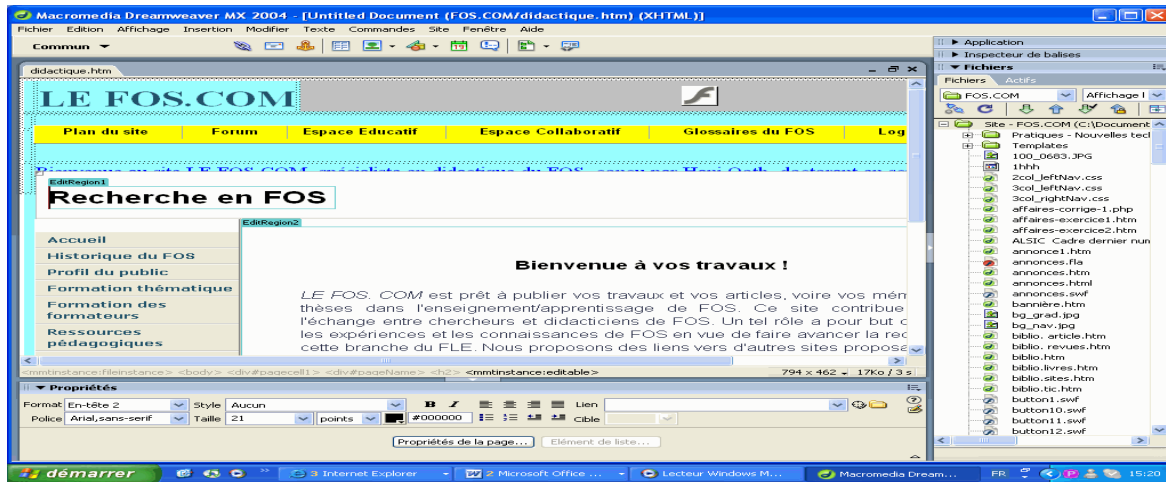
Macromedia Dreamweaver MX 2004 - [Untitled Document (FOS.COM/didactique.htm) (XHTML)]

Fichier Edition Affichage Insertion Modifier Texte Commandes Site Fenêtre Aide

Commun ▼

didactique.htm

LE FOS.COM

Plan du site | Forum | Espace Educatif | Espace Collaboratif | Glossaires du FOS | Log

Bienvenue au site LE FOS.COM, spécialiste en didactique du FOS, conçu par Hani Qotb, doctorant en sc

EditRegion1
Recherche en FOS

EditRegion2

Accueil
Historique du FOS
Profil du public
Formation thématique
Formation des formateurs
Ressources pédagogiques

Bienvenue à vos travaux !

LE FOS. COM est prêt à publier vos travaux et vos articles, voire vos mém thèses dans l'enseignement/apprentissage de FOS. Ce site contribue l'échange entre chercheurs et didacticiens de FOS. Un tel rôle a pour but d les expériences et les connaissances de FOS en vue de faire avancer la rec cette branche du FLE. Nous proposons des liens vers d'autres sites proposa

<mmtinstance:fileinstance> <body> <div#pagecell1> <div#pageName> <h2> <mmtinstance:editable>

794 x 462 17Ko / 3 s

▼ Propriétés

Format En-tête 2 Style Aucun B I Lien
Police Arial,sans-serif Taille 21 points #000000 Cible

Propriétés de la page... Elément de liste...

▶ Application
▶ Inspecteur de balises
▼ Fichiers
Fichiers Actifs
FOS.COM Affichage l

Site - FOS.COM (C:\Document
Pratiques - Nouvelles tecl
Templates
100_0683.JPG
1hhh
2col_leftNav.css
3col_leftNav.css
3col_rightNav.css
affaires-corrige-1.php
affaires-exercice1.htm
affaires-exercice2.htm
ALSIC Cadre dernier nun
annonce1.htm
annonces.fla
annonces.htm
annonces.html
annonces.swf
bannière.htm
bg_grad.jpg
bg_nav.jpg
biblio. article.htm
biblio. revues.htm
biblio.htm
biblio.livres.htm
biblio.sites.htm
biblio.tic.htm
button1.swf
button10.swf
button11.swf
button12.swf

démarrer | 3 Internet Explorer | 2 Microsoft Office ... | Lecteur Windows M... | Macromedia Dream... | FR 15:20